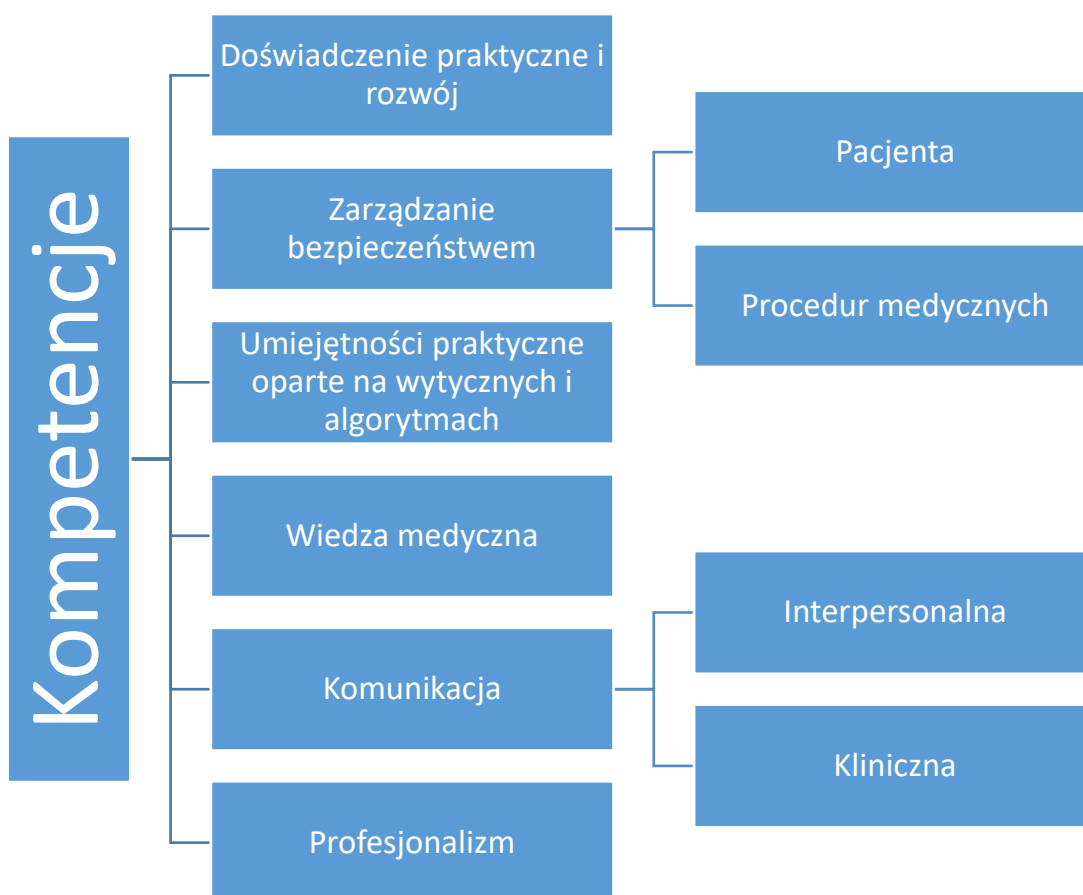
Kompetencje

Doświadczenie praktyczne i rozwój

Zarządzanie bezpieczeństwem

Pacjenta

Procedur medycznych

Umiejętności praktyczne oparte na wytycznych i algorytmach

Wiedza medyczna

Komunikacja

Interpersonalna

Kliniczna

Profesjonalizm